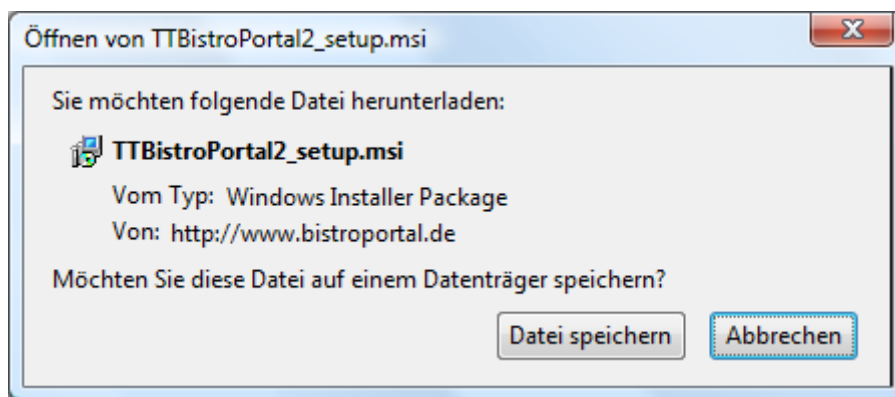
Öffnen von TTBistroPortal2_setup.msi

X

Sie möchten folgende Datei herunterladen:

TTBistroPortal2_setup.msi

Vom Typ: Windows Installer Package

Von: http://www.bistroportal.de

Möchten Sie diese Datei auf einem Datenträger speichern?

Datei speichern

Abbrechen